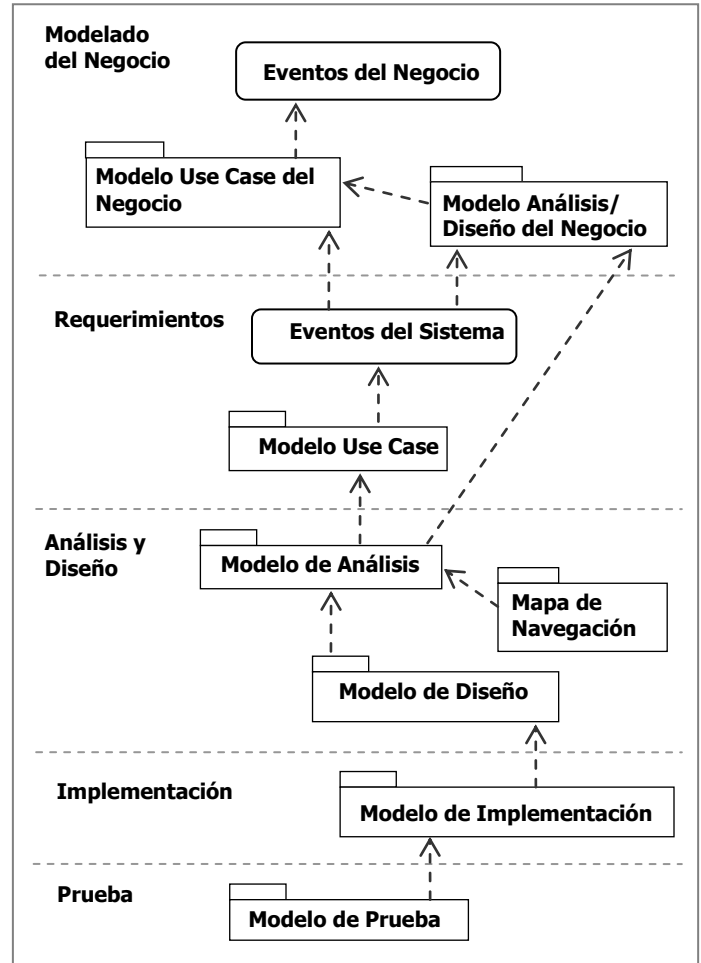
Modelado del Negocio

Eventos del Negocio

Modelo Use Case del Negocio

Modelo Análisis/ Diseño del Negocio

Requerimientos

Eventos del Sistema

Modelo Use Case

Análisis y Diseño

Modelo de Análisis

Mapa de Navegación

Modelo de Diseño

Implementación

Modelo de Implementación

Prueba

Modelo de Prueba